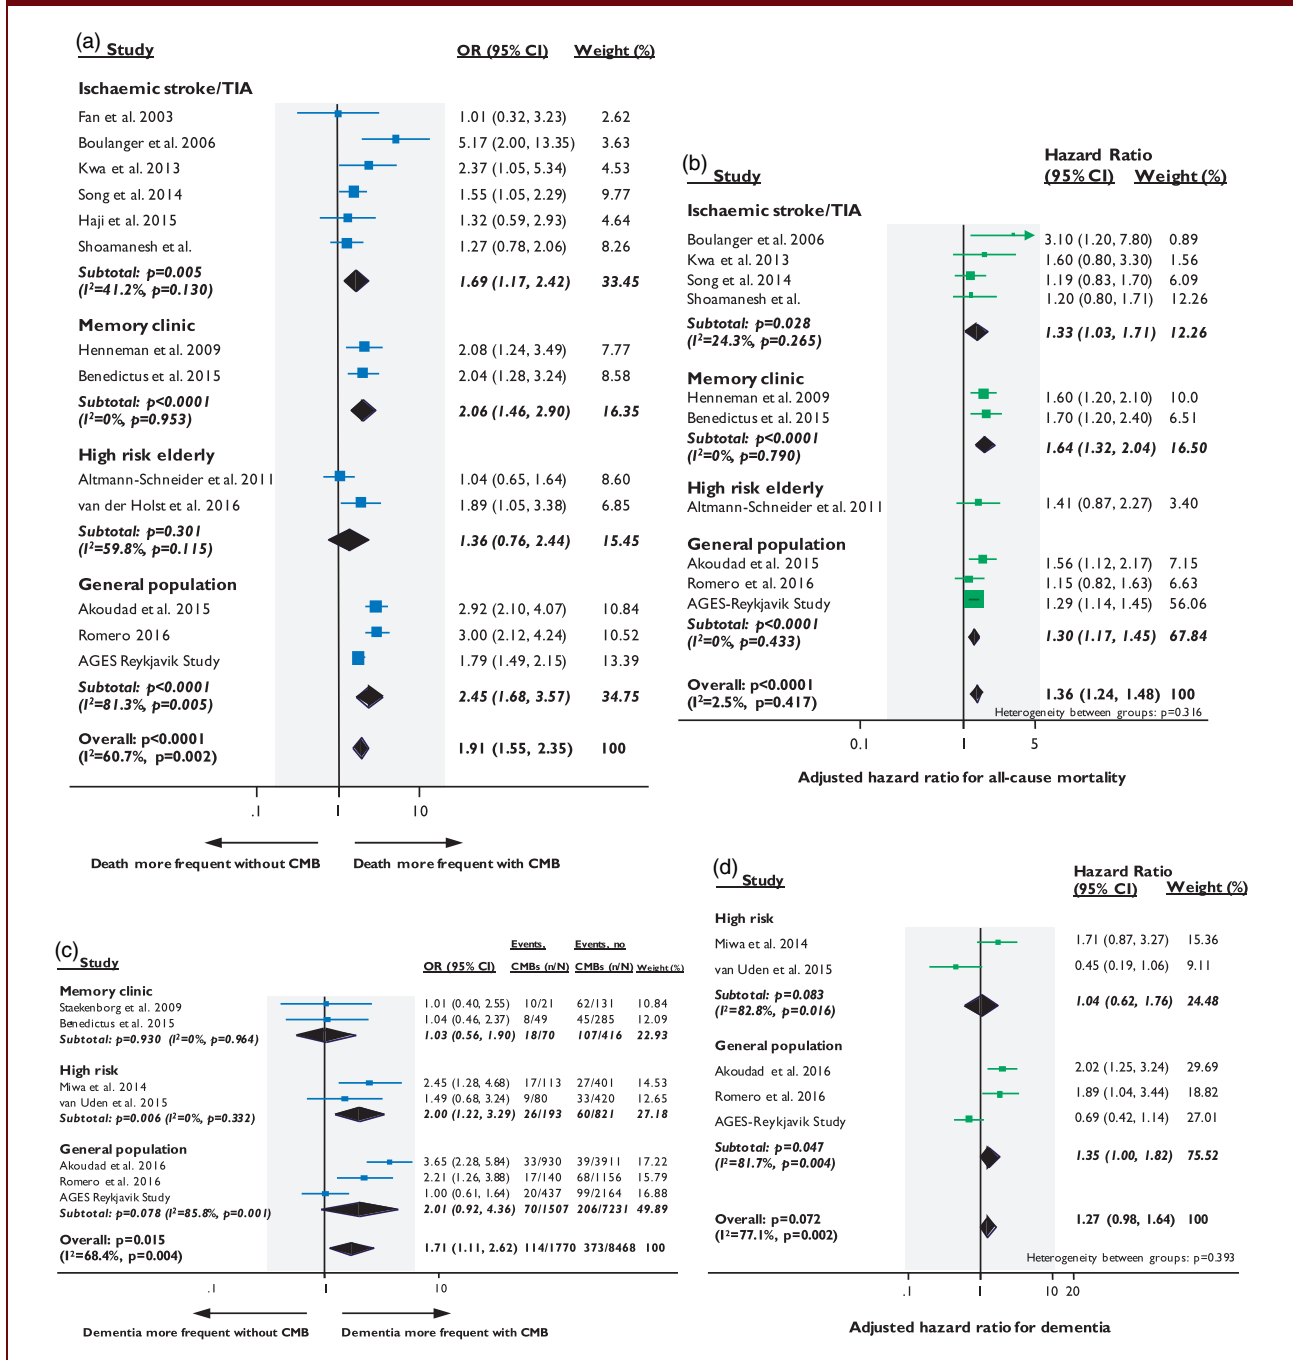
(a) Study OR (95% CI) Weight (%)

Ischaemic stroke/TIA

| Study | OR (95% CI) | Weight (%) |
|---|---|---|
| Fan et al. 2003 | 1.01 (0.32, 3.23) | 2.62 |
| Boulanger et al. 2006 | 5.17 (2.00, 13.35) | 3.63 |
| Kwa et al. 2013 | 2.37 (1.05, 5.34) | 4.53 |
| Song et al. 2014 | 1.55 (1.05, 2.29) | 9.77 |
| Haji et al. 2015 | 1.32 (0.59, 2.93) | 4.64 |
| Shoamanesh et al. | 1.27 (0.78, 2.06) | 8.26 |
| Subtotal: p=0.005 ($I^2$=41.2%, p=0.130) | 1.69 (1.17, 2.42) | 33.45 |

Memory clinic

| Study | OR (95% CI) | Weight (%) |
|---|---|---|
| Henneman et al. 2009 | 2.08 (1.24, 3.49) | 7.77 |
| Benedictus et al. 2015 | 2.04 (1.28, 3.24) | 8.58 |
| Subtotal: p<0.0001 ($I^2$=0%, p=0.953) | 2.06 (1.46, 2.90) | 16.35 |

High risk elderly

| Study | OR (95% CI) | Weight (%) |
|---|---|---|
| Altmann-Schneider et al. 2011 | 1.04 (0.65, 1.64) | 8.60 |
| van der Holst et al. 2016 | 1.89 (1.05, 3.38) | 6.85 |
| Subtotal: p=0.301 ($I^2$=59.8%, p=0.115) | 1.36 (0.76, 2.44) | 15.45 |

General population

| Study | OR (95% CI) | Weight (%) |
|---|---|---|
| Akoudad et al. 2015 | 2.92 (2.10, 4.07) | 10.84 |
| Romero 2016 | 3.00 (2.12, 4.24) | 10.52 |
| AGES Reykjavik Study | 1.79 (1.49, 2.15) | 13.39 |
| Subtotal: p<0.0001 ($I^2$=81.3%, p=0.005) | 2.45 (1.68, 3.57) | 34.75 |
| Overall: p<0.0001 ($I^2$=60.7%, p=0.002) | 1.91 (1.55, 2.35) | 100 |

.1 1 10

Death more frequent without CMB Death more frequent with CMB

(b) Study Hazard Ratio (95% CI) Weight (%)

Ischaemic stroke/TIA

| Study | Hazard Ratio (95% CI) | Weight (%) |
|---|---|---|
| Boulanger et al. 2006 | 3.10 (1.20, 7.80) | 0.89 |
| Kwa et al. 2013 | 1.60 (0.80, 3.30) | 1.56 |
| Song et al. 2014 | 1.19 (0.83, 1.70) | 6.09 |
| Shoamanesh et al. | 1.20 (0.80, 1.71) | 12.26 |
| Subtotal: p=0.028 ($I^2$=24.3%, p=0.265) | 1.33 (1.03, 1.71) | 12.26 |

Memory clinic

| Study | Hazard Ratio (95% CI) | Weight (%) |
|---|---|---|
| Henneman et al. 2009 | 1.60 (1.20, 2.10) | 10.0 |
| Benedictus et al. 2015 | 1.70 (1.20, 2.40) | 6.51 |
| Subtotal: p<0.0001 ($I^2$=0%, p=0.790) | 1.64 (1.32, 2.04) | 16.50 |

High risk elderly

| Study | Hazard Ratio (95% CI) | Weight (%) |
|---|---|---|
| Altmann-Schneider et al. 2011 | 1.41 (0.87, 2.27) | 3.40 |

General population

| Study | Hazard Ratio (95% CI) | Weight (%) |
|---|---|---|
| Akoudad et al. 2015 | 1.56 (1.12, 2.17) | 7.15 |
| Romero et al. 2016 | 1.15 (0.82, 1.63) | 6.63 |
| AGES-Reykjavik Study | 1.29 (1.14, 1.45) | 56.06 |
| Subtotal: p<0.0001 ($I^2$=0%, p=0.433) | 1.30 (1.17, 1.45) | 67.84 |
| Overall: p<0.0001 ($I^2$=2.5%, p=0.417) | 1.36 (1.24, 1.48) | 100 |

Heterogeneity between groups: p=0.316

0.1 1 5

Adjusted hazard ratio for all-cause mortality

(c) Study

| Study | OR (95% CI) | Events, CMBs (n/N) | Events, no CMBs (n/N) | Weight (%) |
|---|---|---|---|---|
| Memory clinic | | | | |
| Staekenborg et al. 2009 | 1.01 (0.40, 2.55) | 10/21 | 62/131 | 10.84 |
| Benedictus et al. 2015 | 1.04 (0.46, 2.37) | 8/49 | 45/285 | 12.09 |
| Subtotal: p=0.930 ($I^2$=0%, p=0.964) | 1.03 (0.56, 1.90) | 18/70 | 107/416 | 22.93 |
| High risk | | | | |
| Miwa et al. 2014 | 2.45 (1.28, 4.68) | 17/113 | 27/401 | 14.53 |
| van Uden et al. 2015 | 1.49 (0.68, 3.24) | 9/80 | 33/420 | 12.65 |
| Subtotal: p=0.006 ($I^2$=0%, p=0.332) | 2.00 (1.22, 3.29) | 26/193 | 60/821 | 27.18 |
| General population | | | | |
| Akoudad et al. 2016 | 3.65 (2.28, 5.84) | 33/930 | 39/3911 | 17.22 |
| Romero et al. 2016 | 2.21 (1.26, 3.88) | 17/140 | 68/1156 | 15.79 |
| AGES Reykjavik Study | 1.00 (0.61, 1.64) | 20/437 | 99/2164 | 16.88 |
| Subtotal: p=0.078 ($I^2$=85.8%, p=0.001) | 2.01 (0.92, 4.36) | 70/1507 | 206/7231 | 49.89 |
| Overall: p=0.015 ($I^2$=68.4%, p=0.004) | 1.71 (1.11, 2.62) | 114/1770 | 373/8468 | 100 |

.1 1 10

Dementia more frequent without CMB Dementia more frequent with CMB

(d) Study Hazard Ratio (95% CI) Weight (%)

High risk

| Study | Hazard Ratio (95% CI) | Weight (%) |
|---|---|---|
| Miwa et al. 2014 | 1.71 (0.87, 3.27) | 15.36 |
| van Uden et al. 2015 | 0.45 (0.19, 1.06) | 9.11 |
| Subtotal: p=0.083 ($I^2$=82.8%, p=0.016) | 1.04 (0.62, 1.76) | 24.48 |

General population

| Study | Hazard Ratio (95% CI) | Weight (%) |
|---|---|---|
| Akoudad et al. 2016 | 2.02 (1.25, 3.24) | 29.69 |
| Romero et al. 2016 | 1.89 (1.04, 3.44) | 18.82 |
| AGES-Reykjavik Study | 0.69 (0.42, 1.14) | 27.01 |
| Subtotal: p=0.047 ($I^2$=81.7%, p=0.004) | 1.35 (1.00, 1.82) | 75.52 |
| Overall: p=0.072 ($I^2$=77.1%, p=0.002) | 1.27 (0.98, 1.64) | 100 |

Heterogeneity between groups: p=0.393

.1 1 10 20

Adjusted hazard ratio for dementia